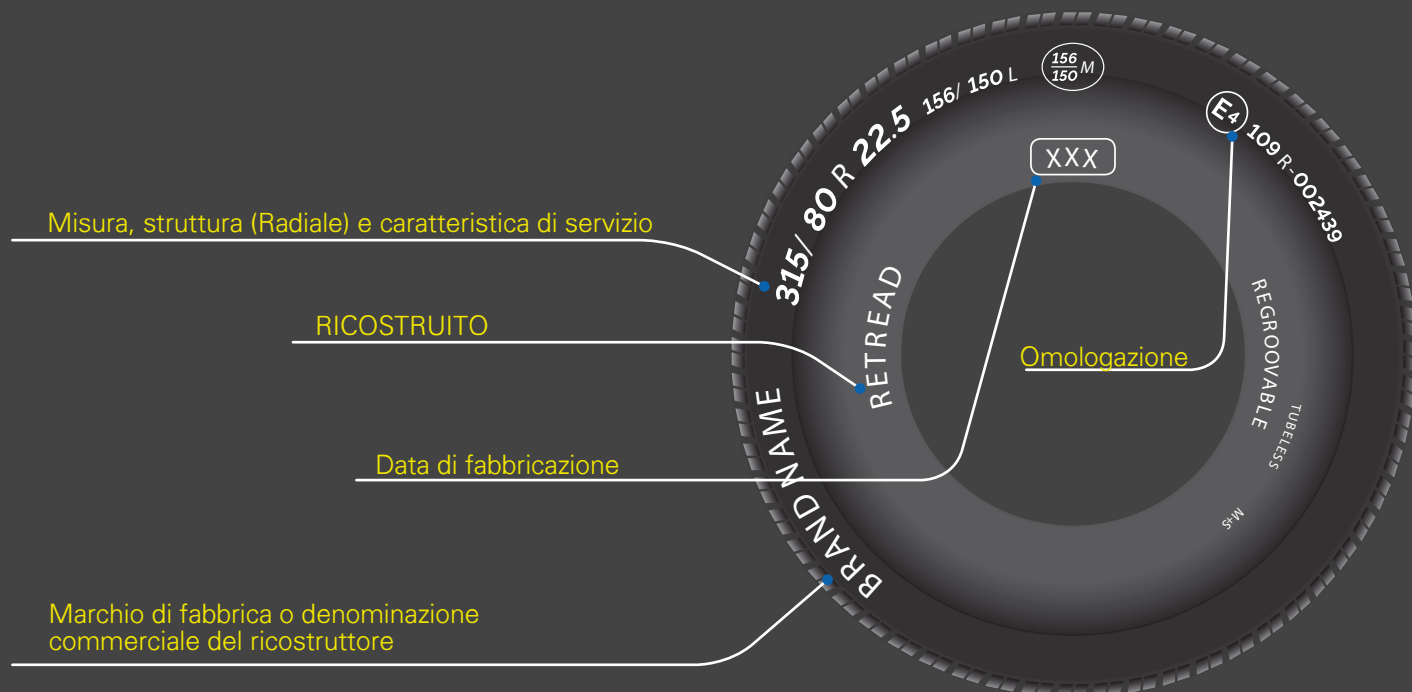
Misura, struttura (Radiale) e caratteristica di servizio

RICOSTRUITO

Data di fabbricazione

Marchio di fabbrica o denominazione commerciale del ricostruttore

Omologazione

315/ 80 R 22.5 156/ 150 L $\frac{156}{150}$ M

XXX

E4 109 R-002439

RETREAD

BRAND NAME

REGROOVABLE

TUBELESS

M+S